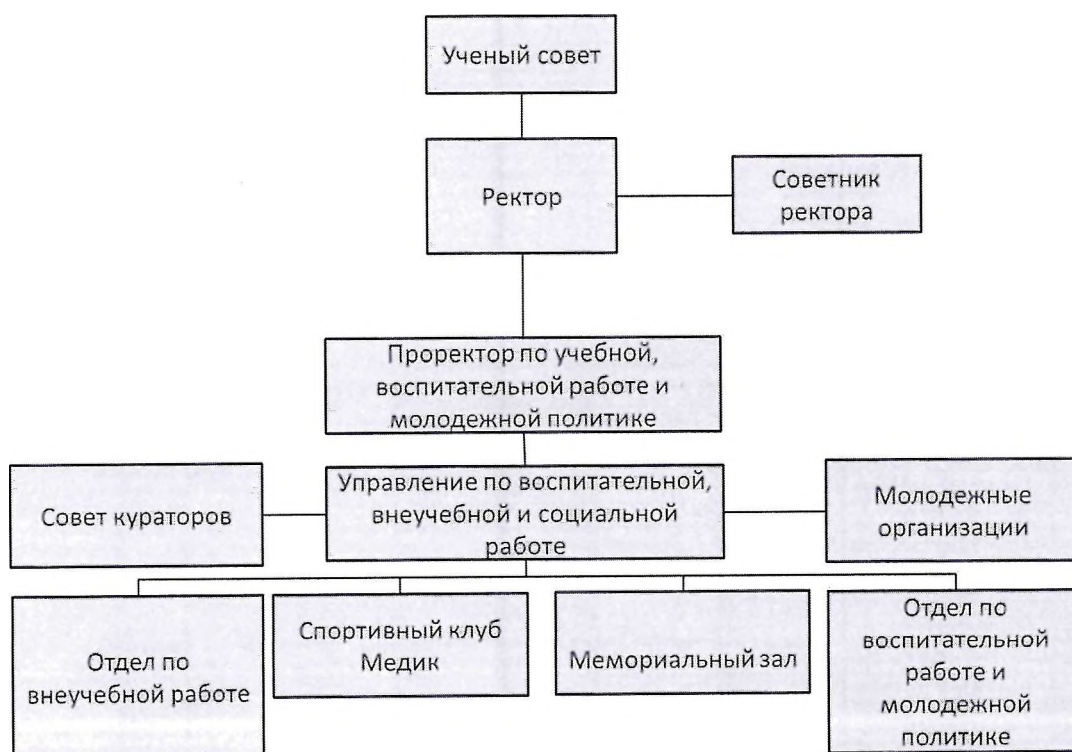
Ученый совет

Ректор

Советник ректора

Проректор по учебной, воспитательной работе и молодежной политике

Совет кураторов

Управление по воспитательной, внеучебной и социальной работе

Молодежные организации

Отдел по внеучебной работе

Спортивный клуб Медик

Мемориальный зал

Отдел по воспитательной работе и молодежной политике